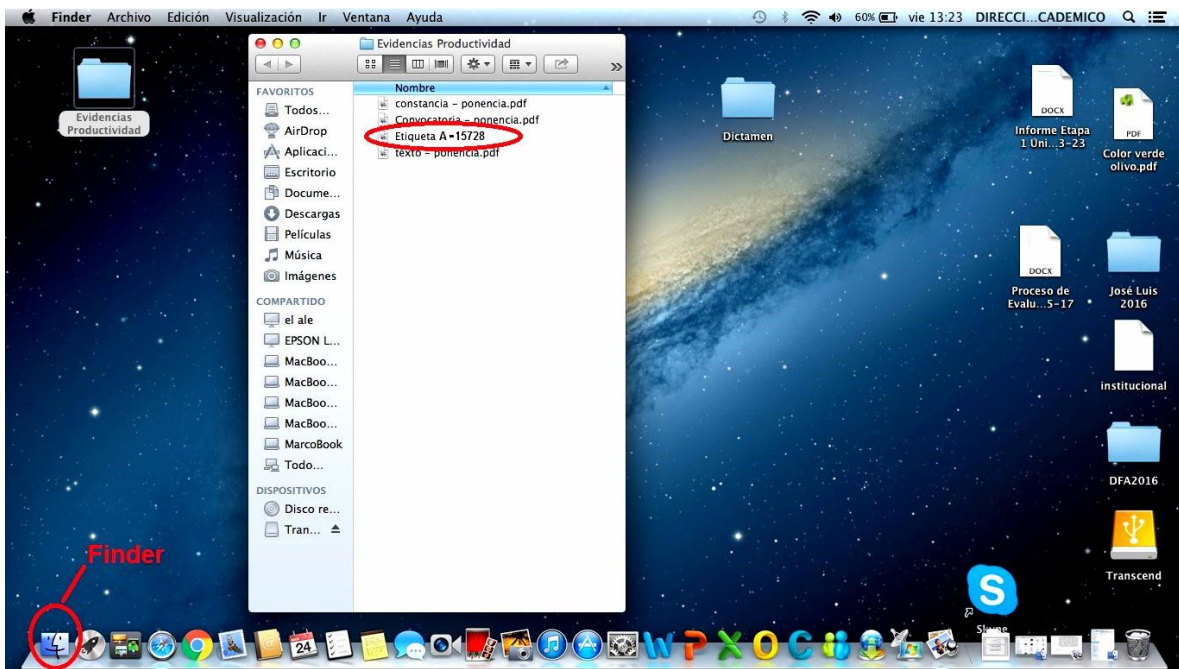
Finder Archivo Edición Visualización Ir Ventana Ayuda

60% vie 13:23 DIRECCI...CADEMICO

Evidencias Productividad

Evidencias Productividad

FAVORITOS
Todos...
AirDrop
Aplicaci...
Escritorio
Docume...
Descargas
Películas
Música
Imágenes

COMPARTIDO
el ale
EPSON L...
MacBoo...
MacBoo...
MacBoo...
MacBoo...
MarcoBook
Todo...

DISPOSITIVOS
Disco re...
Tran...

Nombre
constancia - ponencia.pdf
Convocatoria - ponencia.pdf
Etiqueta A =15728
texto - ponencia.pdf

Dictamen

DOCX
Informe Etapa 1 Uni...3-23

PDF
Color verde olivo.pdf

DOCX
Proceso de Evalu...5-17

José Luis 2016

institucional

DFA2016

Transcend

Finder

24

Skype